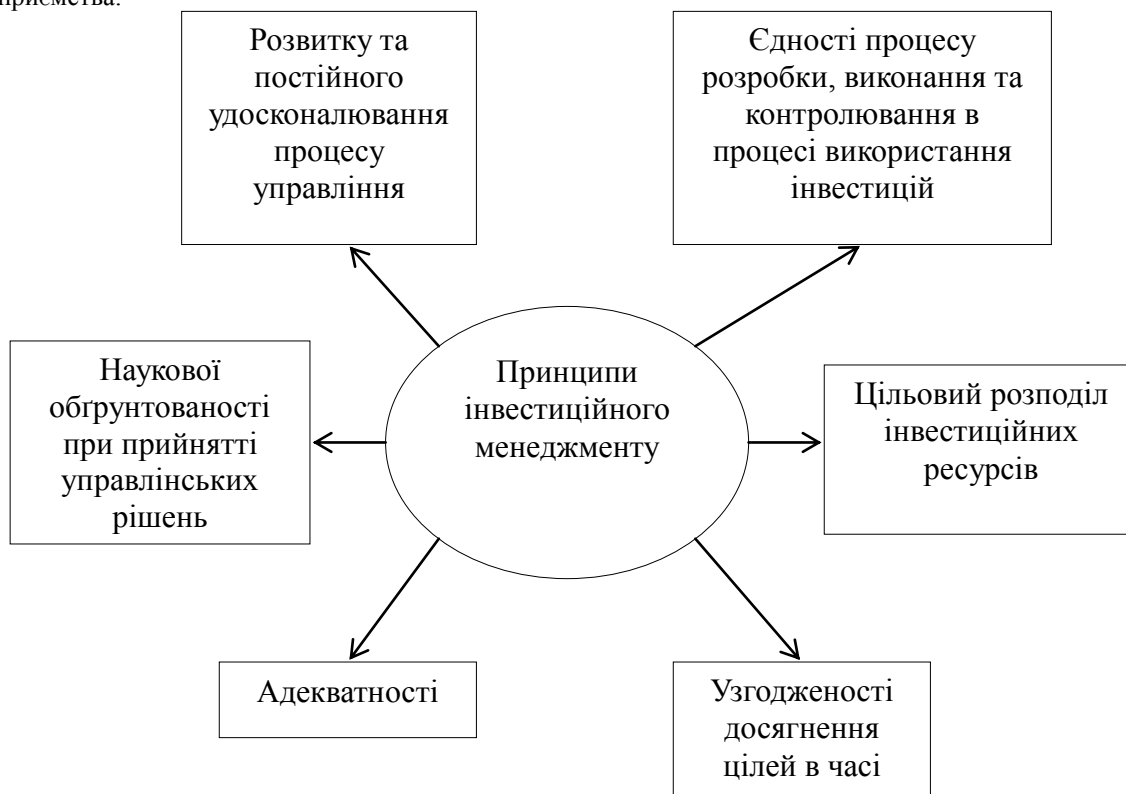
приємства.

Розвитку та постійного удосконалювання процесу управління

Єдності процесу розробки, виконання та контролювання в процесі використання інвестицій

Наукової обґрунтованості при прийнятті управлінських рішень

Принципи інвестиційного менеджменту

Цільовий розподіл інвестиційних ресурсів

Адекватності

Узгодженості досягнення цілей в часі